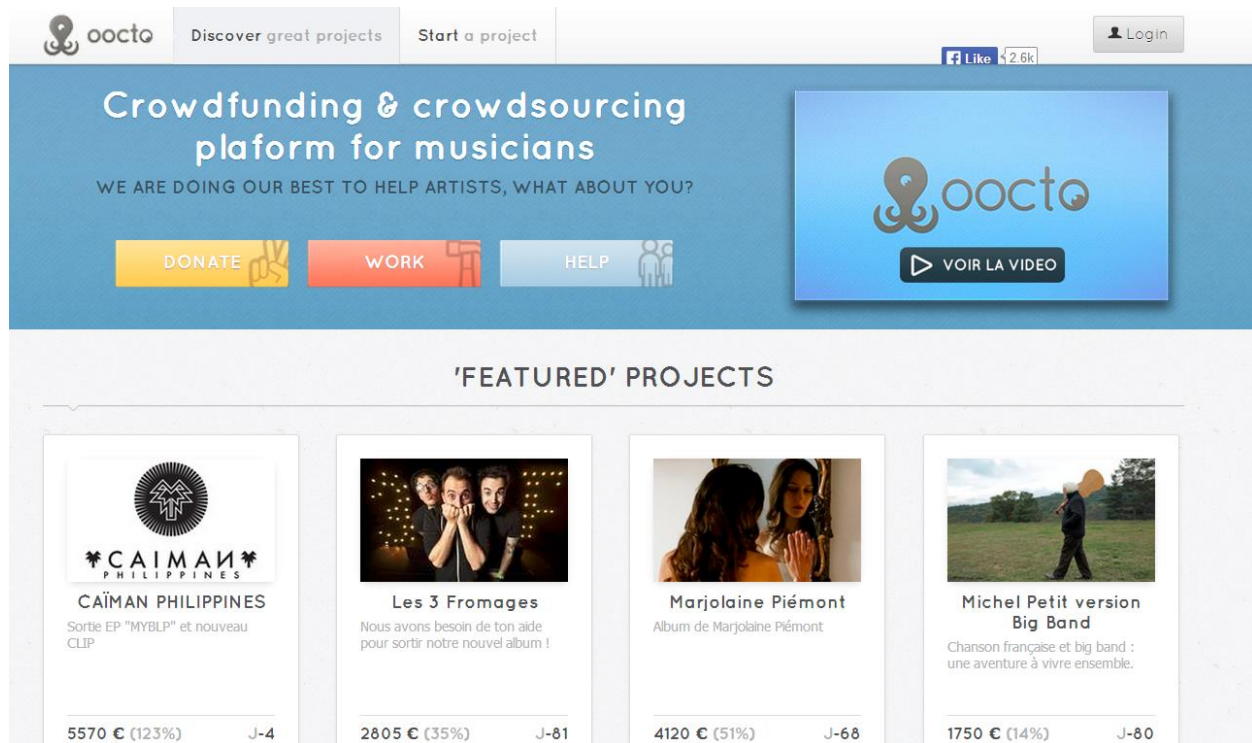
oocto

Discover great projects

Start a project

Like 2.6k

Login

Crowdfunding & crowdsourcing plaform for musicians

WE ARE DOING OUR BEST TO HELP ARTISTS, WHAT ABOUT YOU?

DONATE

WORK

HELP

oocto

VOIR LA VIDEO

'FEATURED' PROJECTS

CAIMAN
PHILIPPINES

CAÏMAN PHILIPPINES

Sortie EP "MYBLP" et nouveau CLIP

5570 € (123%) J-4

Les 3 Fromages

Nous avons besoin de ton aide pour sortir notre nouvel album !

2805 € (35%) J-81

Marjolaine Piémont

Album de Marjolaine Piémont

4120 € (51%) J-68

Michel Petit version Big Band

Chanson française et big band : une aventure à vivre ensemble.

1750 € (14%) J-80